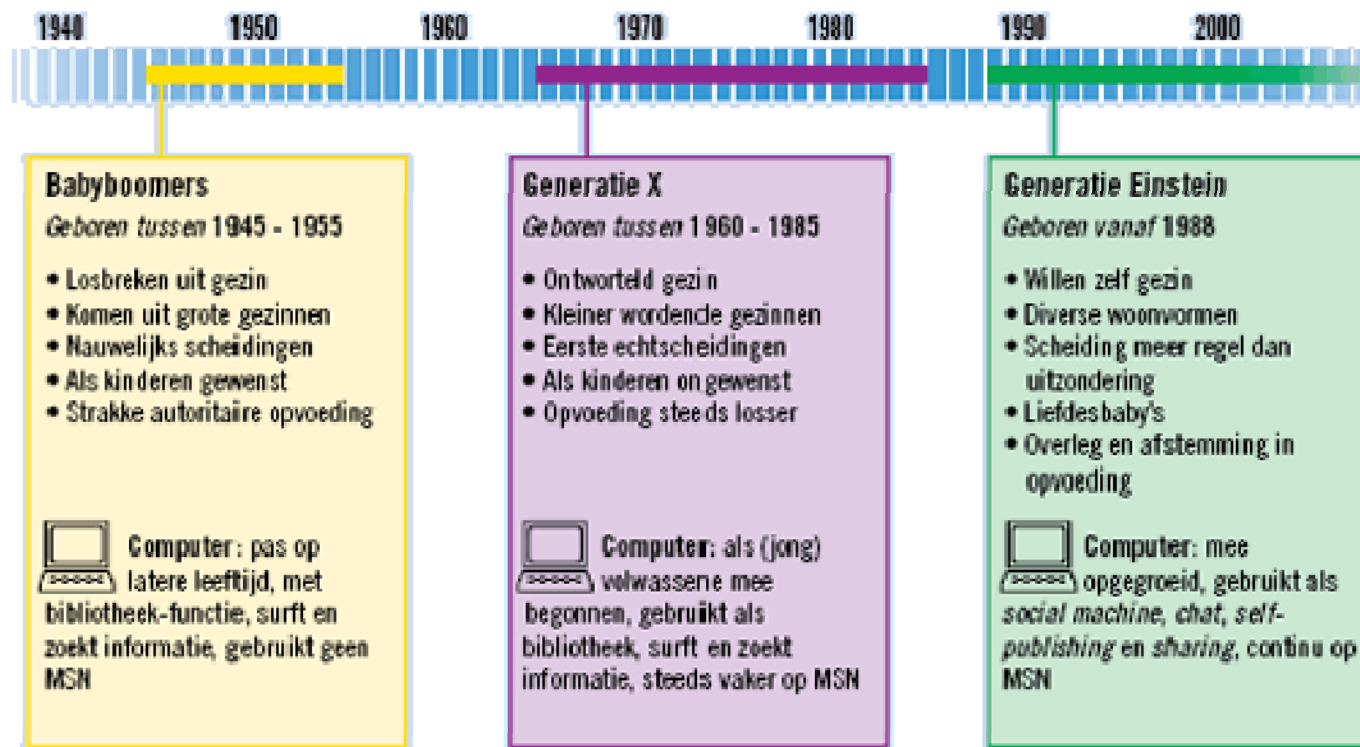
1940 1950 1960 1970 1980 1990 2000

**Babyboomers**
*Geboren tussen* 1945 - 1955

• Losbreken uit gezin
• Komen uit grote gezinnen
• Nauwelijks scheidingen
• Als kinderen gewenst
• Strakke autoritaire opvoeding

**Computer**: pas op latere leeftijd, met bibliotheek-functie, surft en zoekt informatie, gebruikt geen MSN

**Generatie X**
*Geboren tussen* 1960 - 1985

• Ontworteld gezin
• Kleiner wordende gezinnen
• Eerste echtscheidingen
• Als kinderen ongewenst
• Opvoeding steeds losser

**Computer**: als (jong) volwassene mee begonnen, gebruikt als bibliotheek, surft en zoekt informatie, steeds vaker op MSN

**Generatie Einstein**
*Geboren vanaf* 1988

• Willen zelf gezin
• Diverse woonvormen
• Scheiding meer regel dan uitzondering
• Liefdesbaby's
• Overleg en afstemming in opvoeding

**Computer**: mee opgegroeid, gebruikt als *social machine*, *chat*, *self-publishing* en *sharing*, continu op MSN